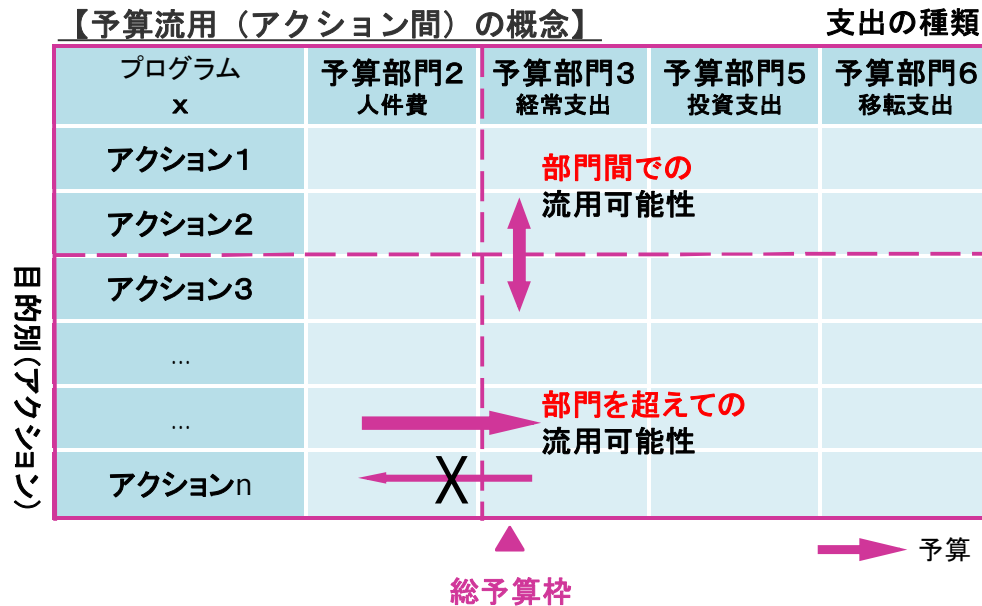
【予算流用（アクション間）の概念】

支出の種類

| プログラム x | 予算部門2 人件費 | 予算部門3 経常支出 | 予算部門5 投資支出 | 予算部門6 移転支出 |
|---|---|---|---|---|
| アクション1 | | | | |
| アクション2 | | | | |
| アクション3 | | | | |
| ... | | | | |
| ... | | | | |
| アクションn | | | | |

部門間での
流用可能性

部門を超えての
流用可能性

X

目的別（アクション）

総予算枠

予算